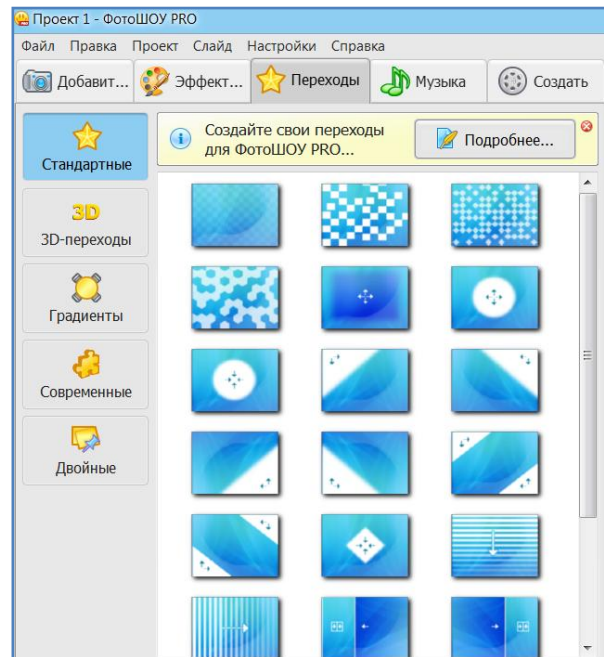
Проект 1 - ФотоШОУ PRO

Файл Правка Проект Слайд Настройки Справка

Добавит... Эффект... Переходы Музыка Создать

Стандартные

3D
3D-переходы

Градиенты

Современные

Двойные

Создайте свои переходы для ФотоШОУ PRO...

Подробнее...